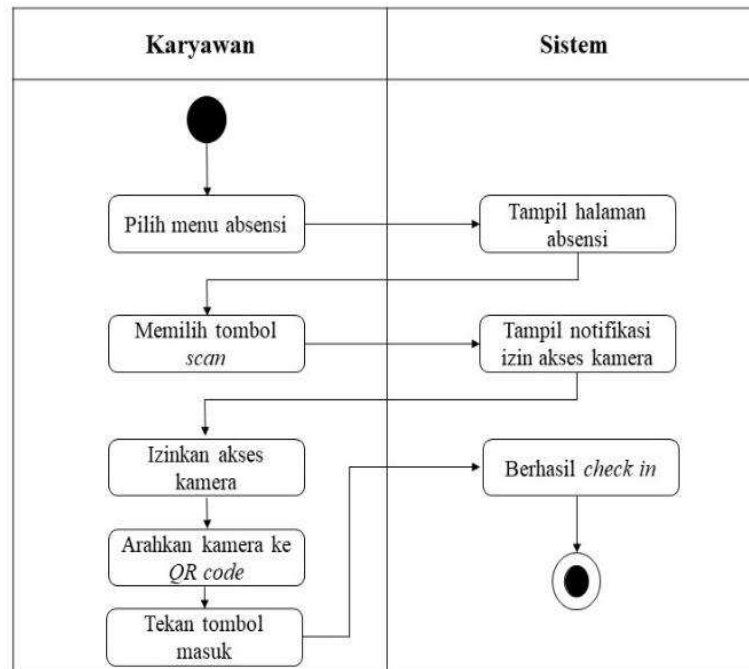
| Karyawan | Sistem |
|---|---|

Pilih menu absensi

Tampil halaman absensi

Memilih tombol *scan*

Tampil notifikasi izin akses kamera

Izinkan akses kamera

Berhasil *check in*

Arahkan kamera ke *QR code*

Tekan tombol masuk